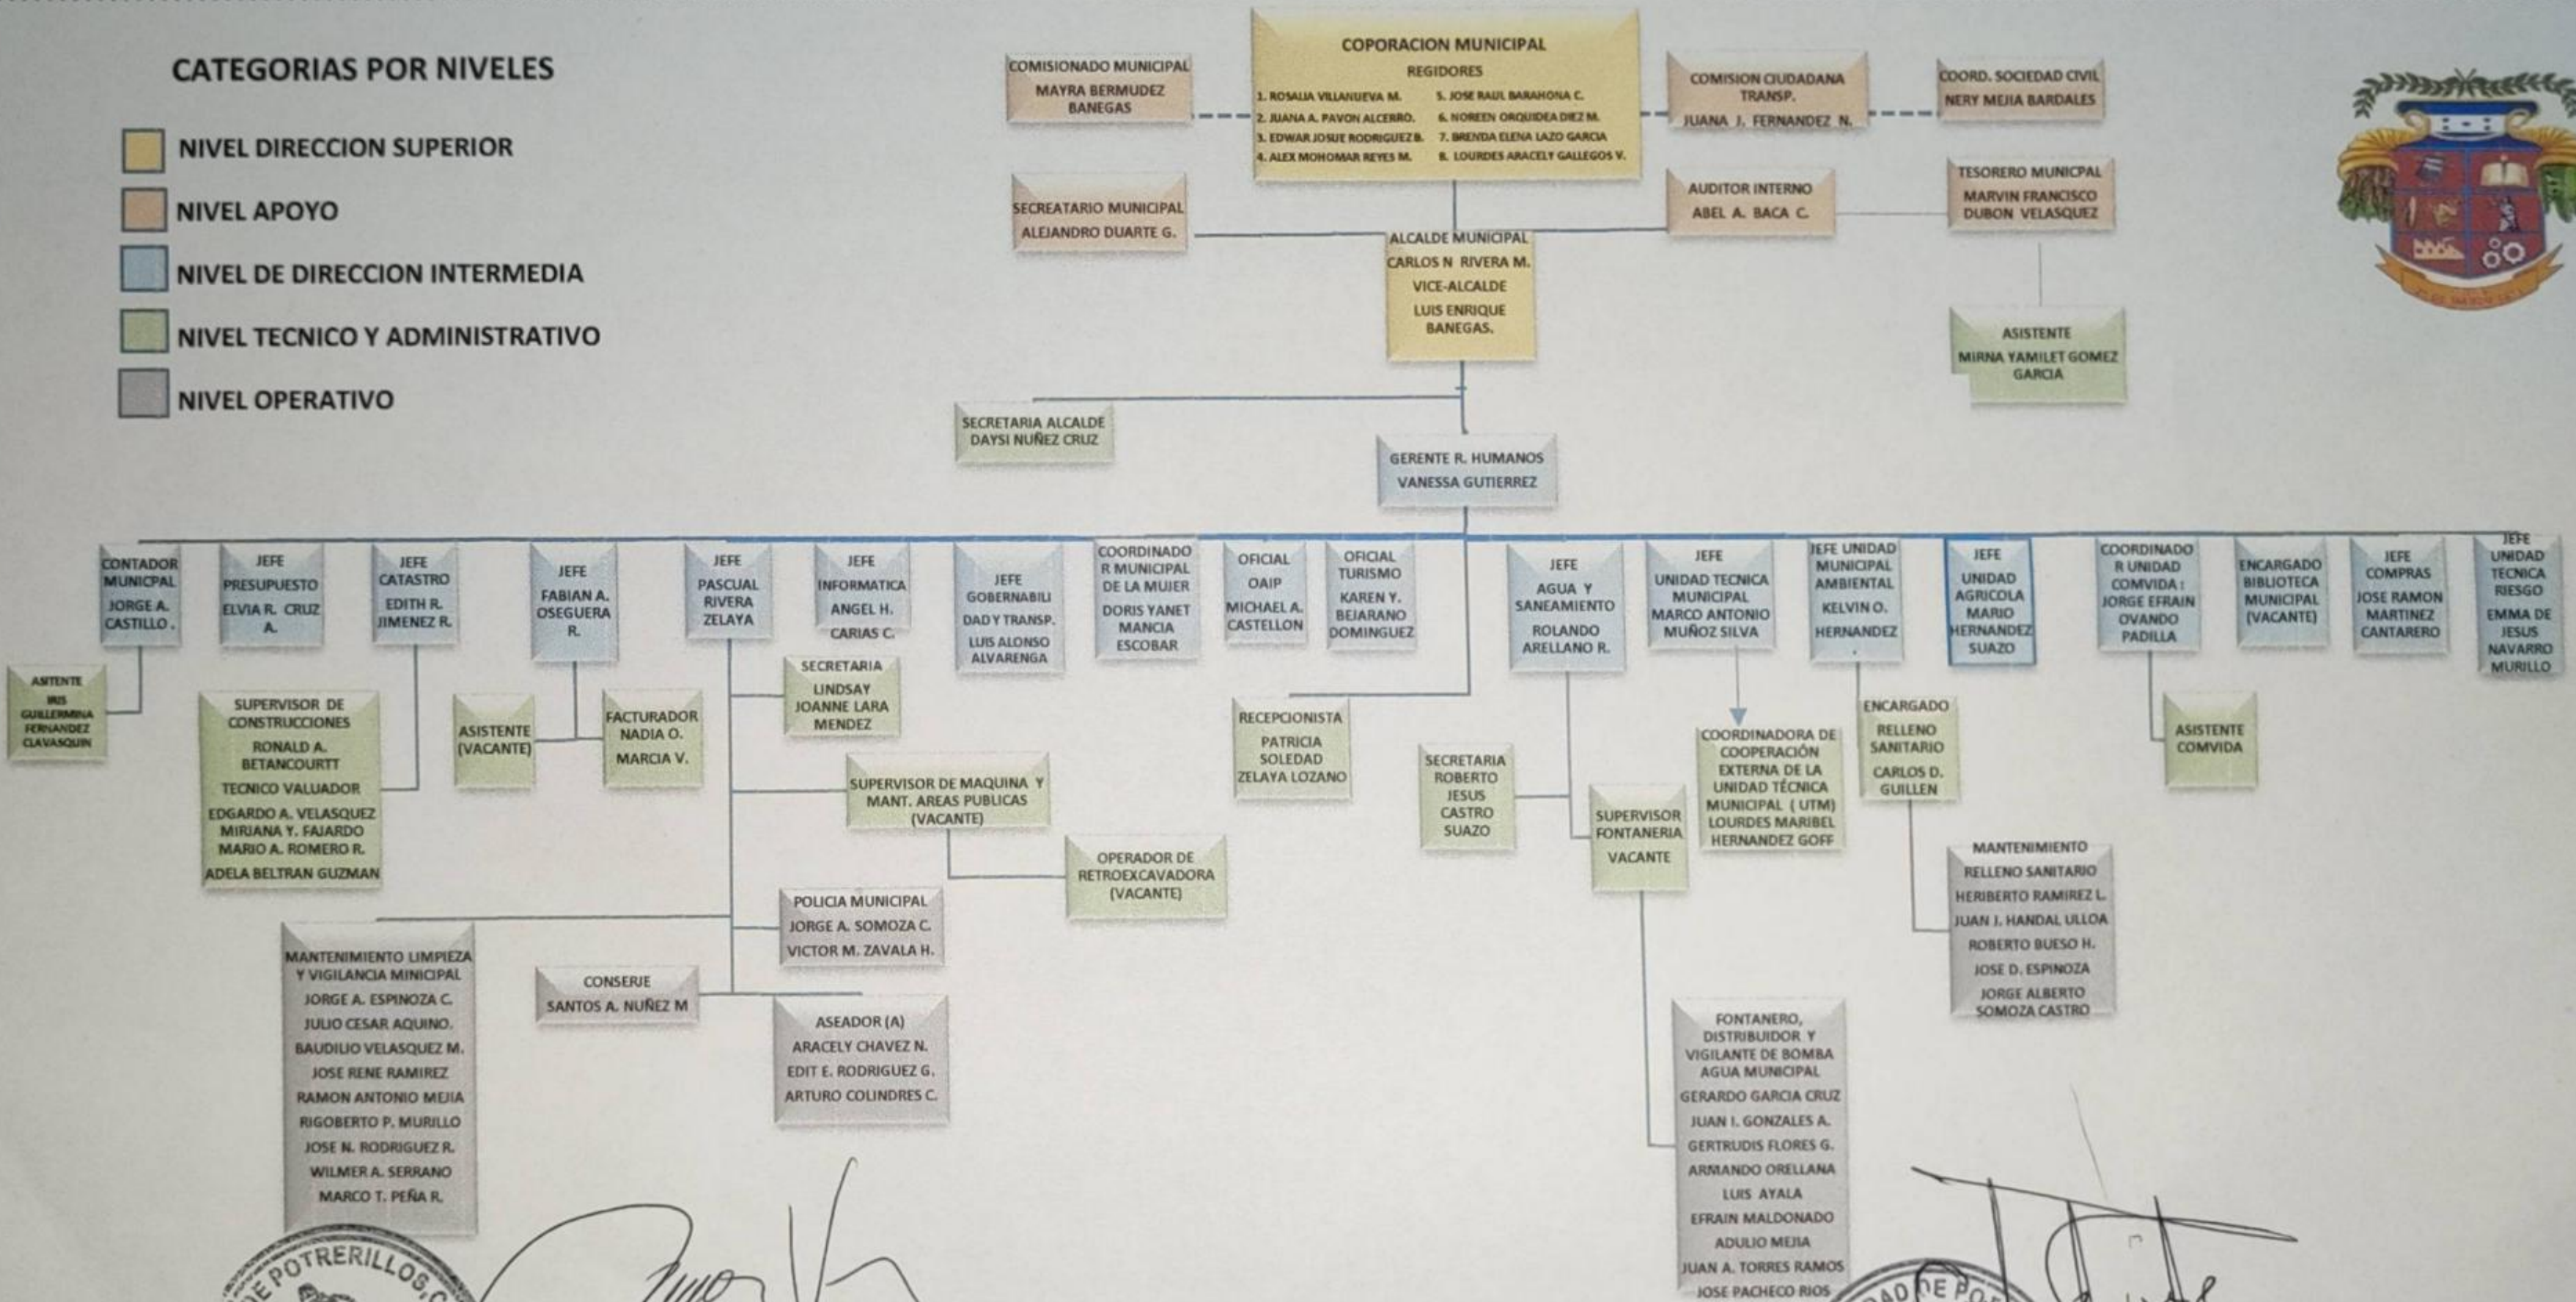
CATEGORIAS POR NIVELES

NIVEL DIRECCION SUPERIOR

NIVEL APOYO

NIVEL DE DIRECCION INTERMEDIA

NIVEL TECNICO Y ADMINISTRATIVO

NIVEL OPERATIVO

COMISIONADO MUNICIPAL
MAYRA BERMUDEZ BANEGAS

COPORACION MUNICIPAL
REGIDORES
1. ROSALIA VILLANUEVA M.
2. JUANA A. PAVON ALCERRO.
3. EDWAR JOSUE RODRIGUEZ B.
4. ALEX MOHOMAR REYES M.
5. JOSE RAUL BARAHONA C.
6. NOREEN ORQUIDEA DIEZ M.
7. BRENDA ELENA LAZO GARCIA
8. LOURDES ARACELY GALLEGOS V.

COMISION CIUDADANA TRANSP.
JUANA J. FERNANDEZ N.

COORD. SOCIEDAD CIVIL
NERY MEJIA BARDALES

SECREATARIO MUNICIPAL
ALEJANDRO DUARTE G.

AUDITOR INTERNO
ABEL A. BACA C.

TESORERO MUNICPAL
MARVIN FRANCISCO DUBON VELASQUEZ

ALCALDE MUNICIPAL
CARLOS N RIVERA M.
VICE-ALCALDE
LUIS ENRIQUE BANEGAS.

ASISTENTE
MIRNA YAMILET GOMEZ GARCIA

SECRETARIA ALCALDE
DAYSI NUÑEZ CRUZ

GERENTE R. HUMANOS
VANESSA GUTIERREZ

CONTADOR MUNICPAL
JORGE A. CASTILLO .

JEFE
PRESUPUESTO
ELVIA R. CRUZ A.

JEFE
CATASTRO
EDITH R. JIMENEZ R.

JEFE
FABIAN A. OSEGUERA R.

JEFE
PASCUAL RIVERA ZELAYA

JEFE
INFORMATICA
ANGEL H. CARIAS C.

JEFE
GOBERNABILI DAD Y TRANSP.
LUIS ALONSO ALVARENGA

COORDINADO R MUNICIPAL DE LA MUJER
DORIS YANET MANCIA ESCOBAR

OFICIAL
OAIP
MICHAEL A. CASTELLON

OFICIAL
TURISMO
KAREN Y. BEJARANO DOMINGUEZ

JEFE
AGUA Y SANEAMIENTO
ROLANDO ARELLANO R.

JEFE
UNIDAD TECNICA MUNICIPAL
MARCO ANTONIO MUÑOZ SILVA

JEFE UNIDAD MUNICIPAL AMBIENTAL
KELVIN O. HERNANDEZ

JEFE
UNIDAD AGRICOLA
MARIO HERNANDEZ SUAZO

COORDINADO R UNIDAD COMVIDA :
JORGE EFRAIN OVANDO PADILLA

ENCARGADO BIBLIOTECA MUNICIPAL (VACANTE)

JEFE
COMPRAS
JOSE RAMON MARTINEZ CANTARERO

JEFE
UNIDAD TECNICA RIESGO
EMMA DE JESUS NAVARRO MURILLO

ASITENTE
IRIS GUILLERMINA FERNANDEZ CLAVASQUIN

SUPERVISOR DE CONSTRUCCIONES
RONALD A. BETANCOURTT
TECNICO VALUADOR
EDGARDO A. VELASQUEZ
MIRIANA Y. FAJARDO
MARIO A. ROMERO R.
ADELA BELTRAN GUZMAN

ASISTENTE (VACANTE)

FACTURADOR
NADIA O.
MARCIA V.

SECRETARIA
LINDSAY JOANNE LARA MENDEZ

SUPERVISOR DE MAQUINA Y MANT. AREAS PUBLICAS (VACANTE)

OPERADOR DE RETROEXCAVADORA (VACANTE)

RECEPCIONISTA
PATRICIA SOLEDAD ZELAYA LOZANO

SECRETARIA
ROBERTO JESUS CASTRO SUAZO

SUPERVISOR FONTANERIA
VACANTE

COORDINADORA DE COOPERACIÓN EXTERNA DE LA UNIDAD TÉCNICA MUNICIPAL ( UTM)
LOURDES MARIBEL HERNANDEZ GOFF

ENCARGADO
RELLENO SANITARIO
CARLOS D. GUILLEN

ASISTENTE
COMVIDA

MANTENIMIENTO
RELLENO SANITARIO
HERIBERTO RAMIREZ L.
JUAN J. HANDAL ULLOA
ROBERTO BUESO H.
JOSE D. ESPINOZA
JORGE ALBERTO SOMOZA CASTRO

POLICIA MUNICIPAL
JORGE A. SOMOZA C.
VICTOR M. ZAVALA H.

MANTENIMIENTO LIMPIEZA Y VIGILANCIA MINICIPAL
JORGE A. ESPINOZA C.
JULIO CESAR AQUINO.
BAUDILIO VELASQUEZ M.
JOSE RENE RAMIREZ
RAMON ANTONIO MEJIA
RIGOBERTO P. MURILLO
JOSE N. RODRIGUEZ R.
WILMER A. SERRANO
MARCO T. PEÑA R.

CONSERJE
SANTOS A. NUÑEZ M

ASEADOR (A)
ARACELY CHAVEZ N.
EDIT E. RODRIGUEZ G.
ARTURO COLINDRES C.

FONTANERO, DISTRIBUIDOR Y VIGILANTE DE BOMBA AGUA MUNICIPAL
GERARDO GARCIA CRUZ
JUAN I. GONZALES A.
GERTRUDIS FLORES G.
ARMANDO ORELLANA
LUIS AYALA
EFRAIN MALDONADO
ADULIO MEJIA
JUAN A. TORRES RAMOS
JOSE PACHECO RIOS

POTRERILLOS
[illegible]